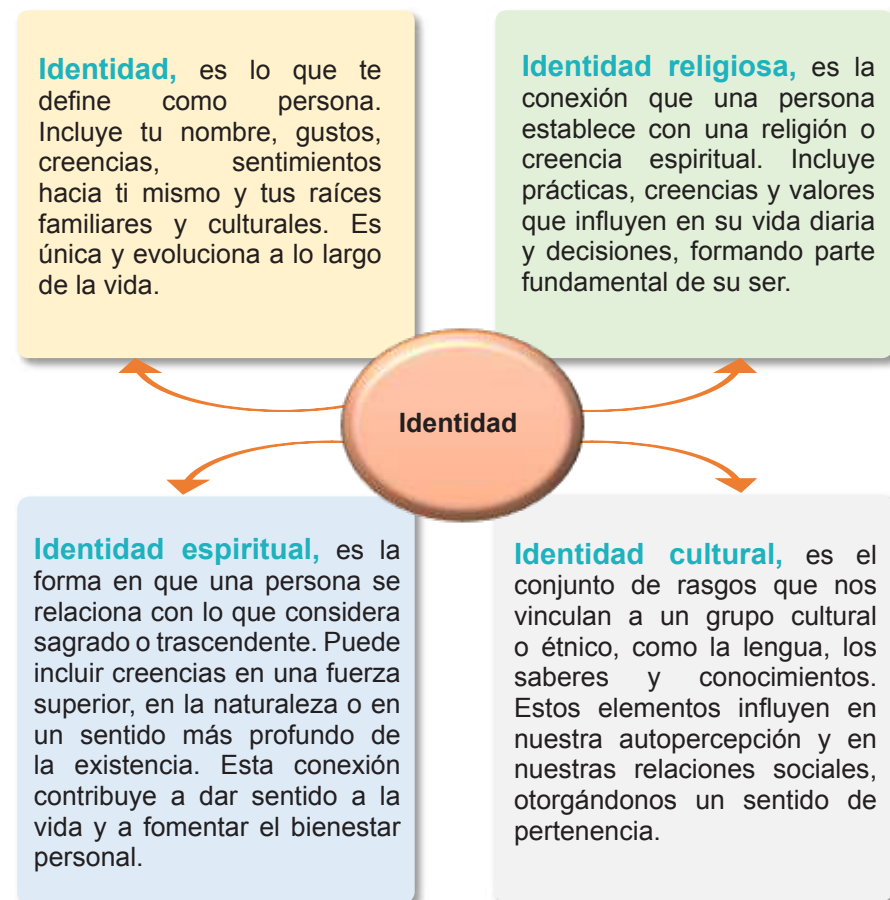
Identidad, es lo que te define como persona. Incluye tu nombre, gustos, creencias, sentimientos hacia ti mismo y tus raíces familiares y culturales. Es única y evoluciona a lo largo de la vida.

Identidad religiosa, es la conexión que una persona establece con una religión o creencia espiritual. Incluye prácticas, creencias y valores que influyen en su vida diaria y decisiones, formando parte fundamental de su ser.

Identidad

Identidad espiritual, es la forma en que una persona se relaciona con lo que considera sagrado o trascendente. Puede incluir creencias en una fuerza superior, en la naturaleza o en un sentido más profundo de la existencia. Esta conexión contribuye a dar sentido a la vida y a fomentar el bienestar personal.

Identidad cultural, es el conjunto de rasgos que nos vinculan a un grupo cultural o étnico, como la lengua, los saberes y conocimientos. Estos elementos influyen en nuestra autopercepción y en nuestras relaciones sociales, otorgándonos un sentido de pertenencia.